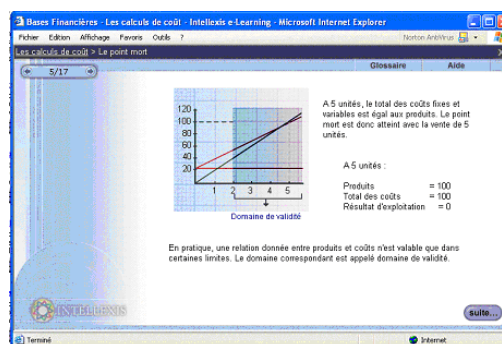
Bases Financières - Les calculs de coût - Intellexis e-Learning - Microsoft Internet Explorer

Fichier Edition Affichage Favoris Outils ?

Norton AntiVirus

Les calculs de coût > Le point mort

5/17

Glossaire

Aide

120
100
80
60
40
20
1 2 3 4 5

Domaine de validité

A 5 unités, le total des coûts fixes et variables est égal aux produits. Le point mort est donc atteint avec la vente de 5 unités.

A 5 unités :

| | |
|---|---|
| Produits | = 100 |
| Total des coûts | = 100 |
| Résultat d'exploitation | = 0 |

En pratique, une relation donnée entre produits et coûts n'est valable que dans certaines limites. Le domaine correspondant est appelé domaine de validité.

INTELLEXIS

suite...

Terminé

Internet